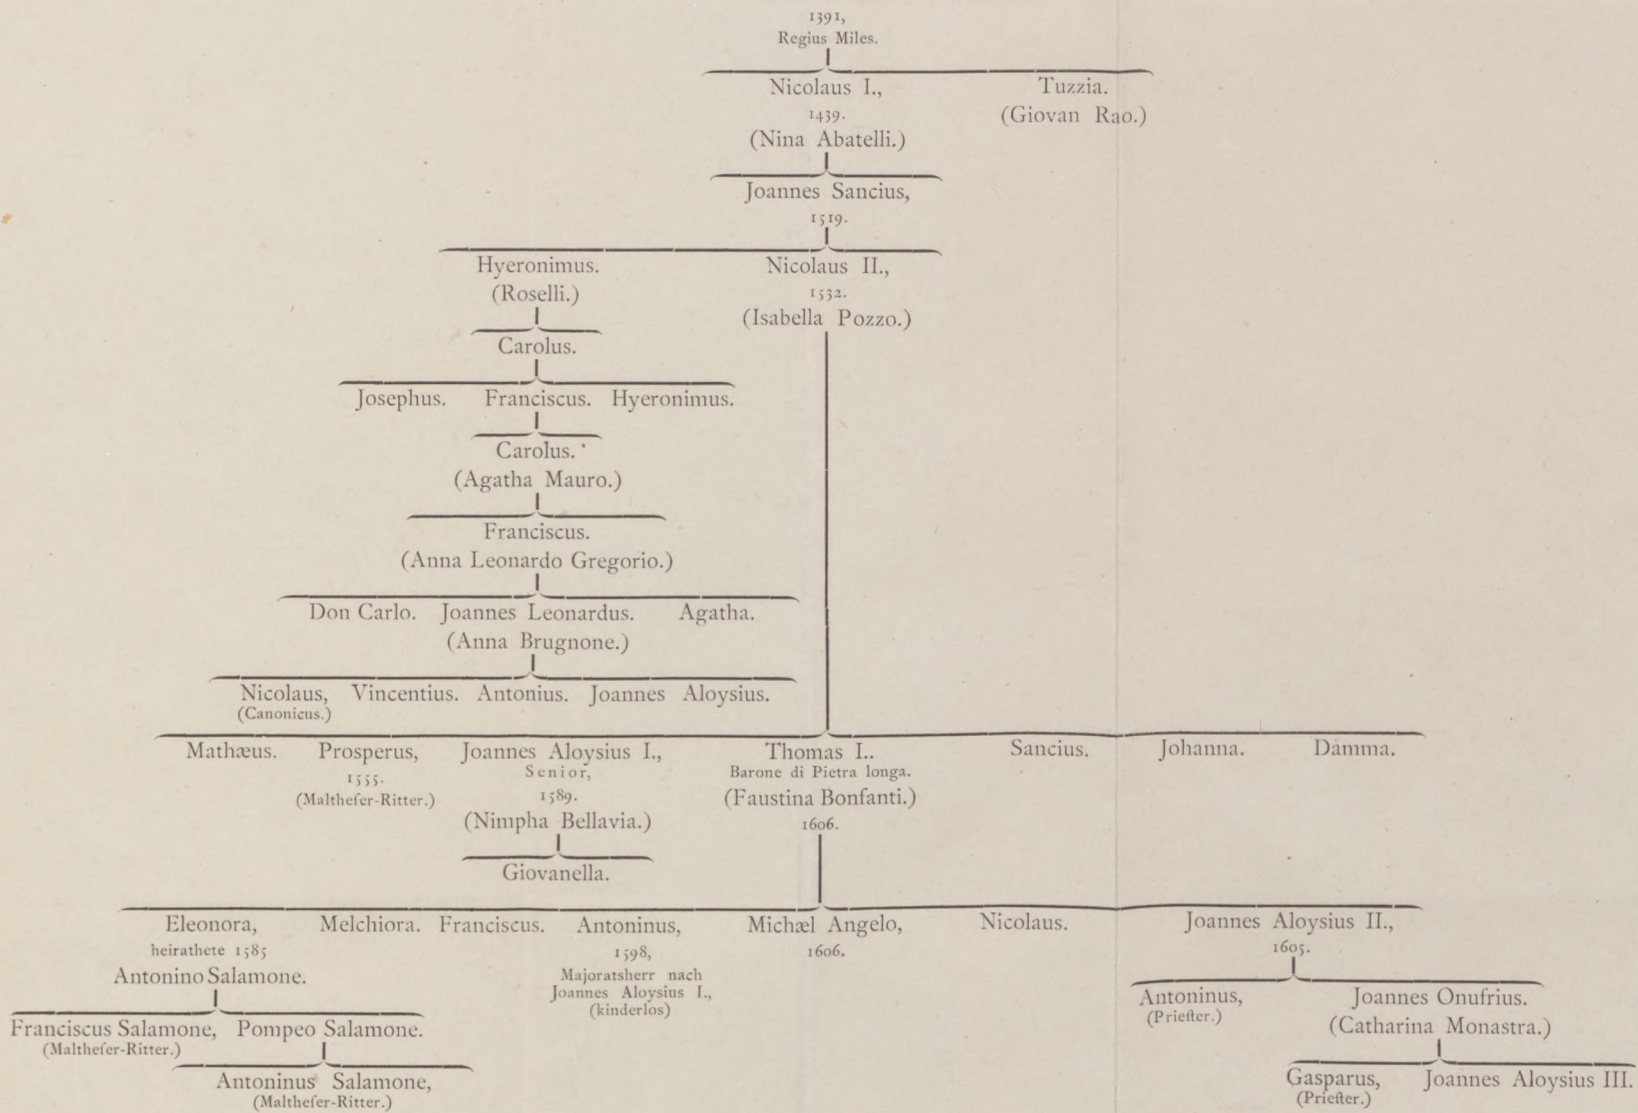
1391,
Regius Miles.

Nicolaus I.,
1439.
(Nina Abatelli.)

Tuzzia.
(Giovan Rao.)

Joannes Sancius,
1519.

Hyeronimus.
(Roselli.)

Nicolaus II.,
1532.
(Isabella Pozzo.)

Carolus.

Josephus. Franciscus. Hyeronimus.

Carolus.
(Agatha Mauro.)

Franciscus.
(Anna Leonardo Gregorio.)

Don Carlo. Joannes Leonardus. Agatha.
(Anna Brugnone.)

Nicolaus, (Canonicus.) Vincentius. Antonius. Joannes Aloysius.

Mathæus.

Prosperus,
1555.
(Malthefer-Ritter.)

Joannes Aloysius I.,
Senior,
1589.
(Nimpha Bellavia.)

Giovanella.

Thomas I.,
Barone di Pietra longa.
(Faustina Bonfanti.)
1606.

Sancius. Johanna. Damma.

Eleonora,
heirathete 1585
Antonino Salamone.

Franciscus Salamone, (Malthefer-Ritter.) Pompeo Salamone.

Antoninus Salamone,
(Malthefer-Ritter.)

Melchiora. Franciscus.

Antoninus,
1598,
Majoratsherr nach
Joannes Aloysius I.,
(kinderlos)

Michæl Angelo,
1606.

Nicolaus.

Joannes Aloysius II.,
1605.

Antoninus,
(Priefter.)

Joannes Onufrius.
(Catharina Monastra.)

Gasparus,
(Priefter.)

Joannes Aloysius III.